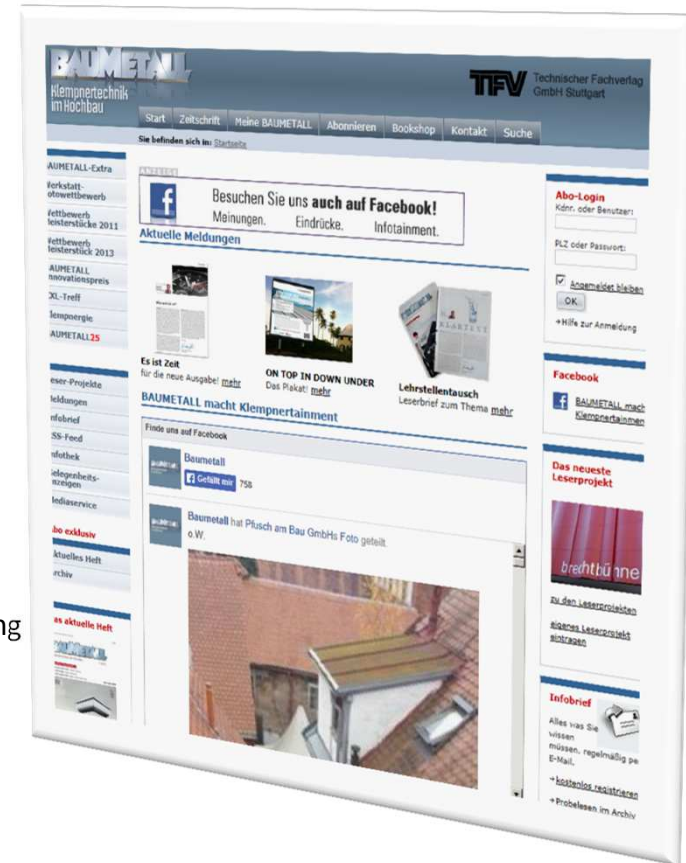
BAUMETALL
Klempnertechnik im Hochbau

TFV Technischer Fachverlag GmbH Stuttgart

Start Zeitschrift Meine BAUMETALL Abonnieren Bookshop Kontakt Suche

Sie befinden sich in: Startseite

AUMETALL-Extra
Werkstatt-otowettbewerb
Wettbewerb Meisterstücke 2011
Wettbewerb Meisterstück 2013
AUMETALL Innovationspreis
XL-Treff
lempnergie
AUMETALL25

eser-Projekte
Meldungen
nfobrief
SS-Feed
nfothek
elegenheits-anzeigen
Mediaservice

bo exklusiv
ktuelles Heft
rchiv

as aktuelle Heft

ANZEIGE
Besuchen Sie uns auch auf Facebook!
Meinungen. Eindrücke. Infotainment.

Aktuelle Meldungen

Es ist Zeit
für die neue Ausgabe! mehr

ON TOP IN DOWN UNDER
Das Plakat! mehr

Lehrstellentausch
Leserbrief zum Thema mehr

BAUMETALL macht Klempnertainment

Finde uns auf Facebook

Baumetall
Gefällt mir 758

Baumetall hat Plusch am Bau GmbHs Foto geteilt.
o.W.

Abo-Login
Kdnr. oder Benutzer:
PLZ oder Passwort:
Angemeldet bleiben
OK
→Hilfe zur Anmeldung

Facebook
BAUMETALL macht Klempnertainmen

Das neueste Leserprojekt
brechtbühne
zu den Leserprojekten
eigenes Leserprojekt eintragen

Infobrief
Alles was Sie wissen müssen, regelmäßig pe E-Mail.
→kostenlos registrieren
→Probelesen im Archiv

ng